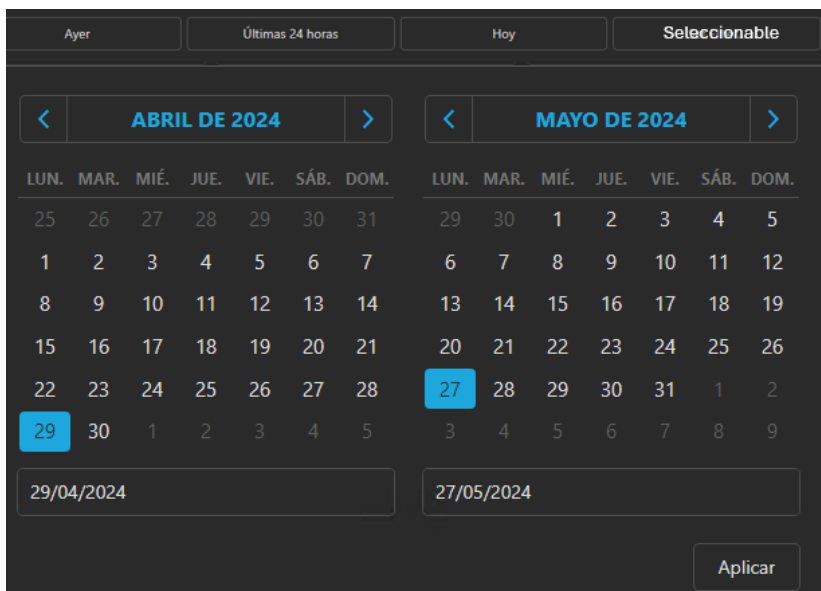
Ayer | Últimas 24 horas | Hoy | Seleccionable

ABRIL DE 2024

| LUN. | MAR. | MIÉ. | JUE. | VIE. | SÁB. | DOM. |
|---|---|---|---|---|---|---|
| 25 | 26 | 27 | 28 | 29 | 30 | 31 |
| 1 | 2 | 3 | 4 | 5 | 6 | 7 |
| 8 | 9 | 10 | 11 | 12 | 13 | 14 |
| 15 | 16 | 17 | 18 | 19 | 20 | 21 |
| 22 | 23 | 24 | 25 | 26 | 27 | 28 |
| 29 | 30 | 1 | 2 | 3 | 4 | 5 |

29/04/2024

MAYO DE 2024

| LUN. | MAR. | MIÉ. | JUE. | VIE. | SÁB. | DOM. |
|---|---|---|---|---|---|---|
| 29 | 30 | 1 | 2 | 3 | 4 | 5 |
| 6 | 7 | 8 | 9 | 10 | 11 | 12 |
| 13 | 14 | 15 | 16 | 17 | 18 | 19 |
| 20 | 21 | 22 | 23 | 24 | 25 | 26 |
| 27 | 28 | 29 | 30 | 31 | 1 | 2 |
| 3 | 4 | 5 | 6 | 7 | 8 | 9 |

27/05/2024

Aplicar